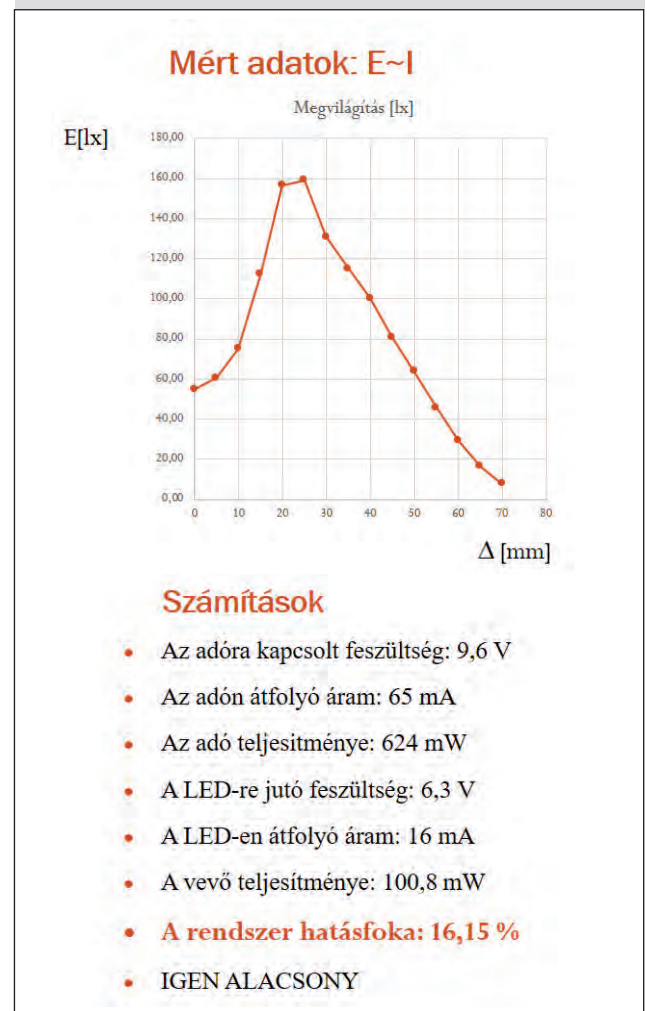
Mért adatok: E~I

Megvilágítás [lx]

E[lx]

180,00
160,00
140,00
120,00
100,00
80,00
60,00
40,00
20,00
0,00

0 10 20 30 40 50 60 70 80

Δ [mm]

Számítások

- Az adóra kapcsolt feszültség: 9,6 V
- Az adón átfolyó áram: 65 mA
- Az adó teljesitménye: 624 mW
- A LED-re jutó feszültség: 6,3 V
- A LED-en átfolyó áram: 16 mA
- A vevő teljesítménye: 100,8 mW
- A rendszer hatásfoka: 16,15 %
- IGEN ALACSONY